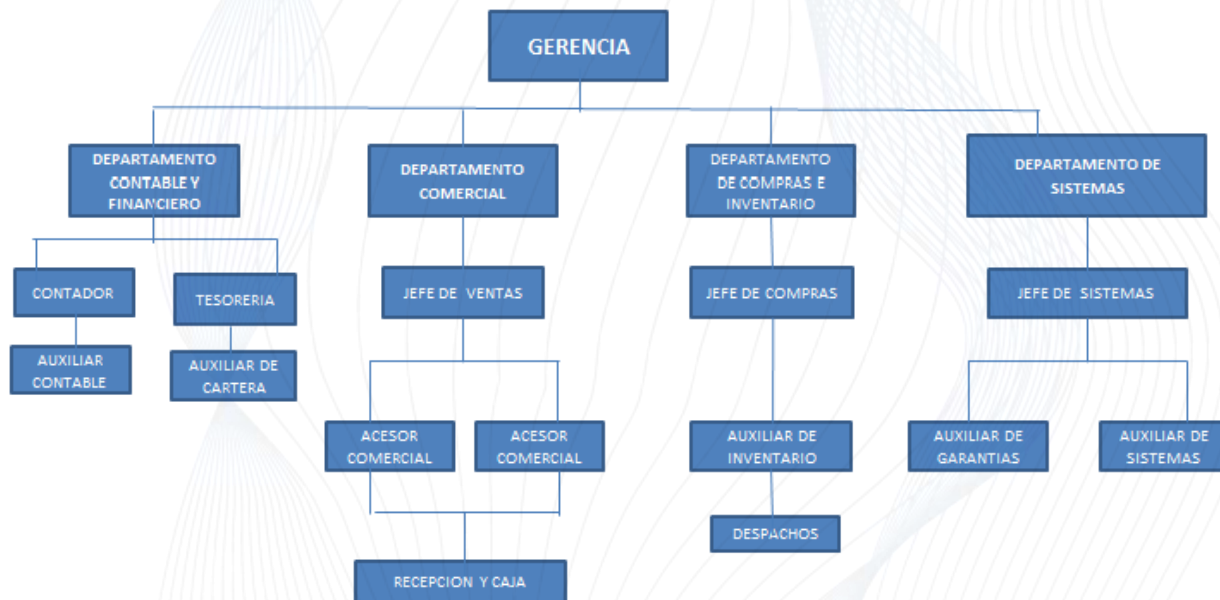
GERENCIA

DEPARTAMENTO CONTABLE Y FINANCIERO

DEPARTAMENTO COMERCIAL

DEPARTAMENTO DE COMPRAS E INVENTARIO

DEPARTAMENTO DE SISTEMAS

CONTADOR

TESORERIA

AUXILIAR CONTABLE

AUXILIAR DE CARTERA

JEFE DE VENTAS

ACESOR COMERCIAL

ACESOR COMERCIAL

RECEPCION Y CAJA

JEFE DE COMPRAS

AUXILIAR DE INVENTARIO

DESPACHOS

JEFE DE SISTEMAS

AUXILIAR DE GARANTIAS

AUXILIAR DE SISTEMAS